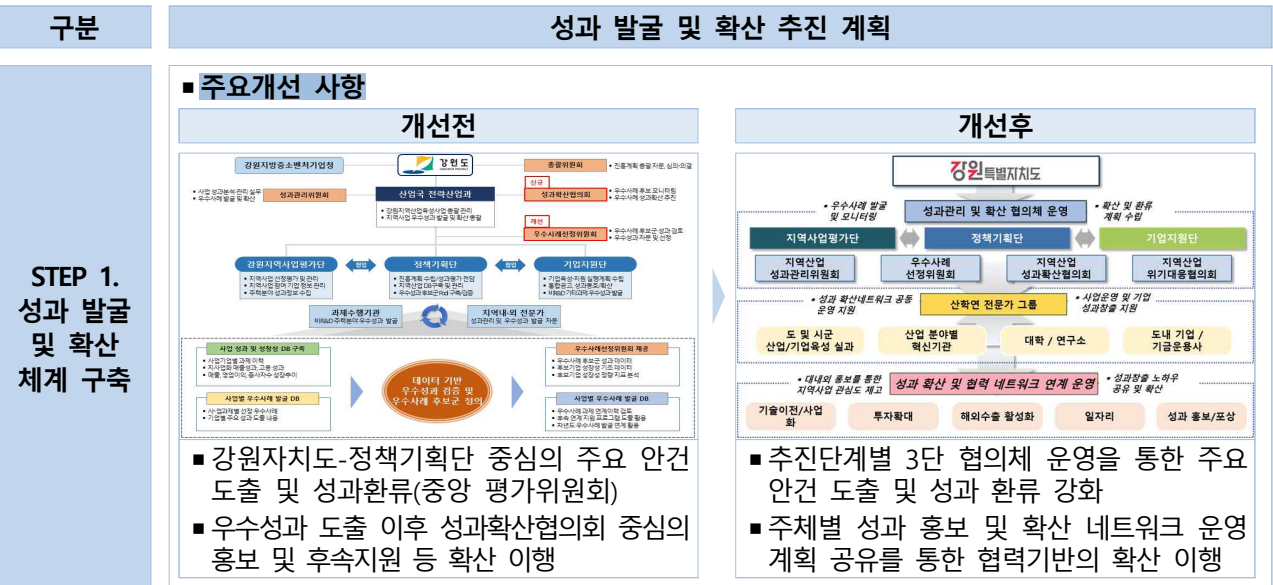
| 구분 | 성과 발굴 및 확산 추진 계획 |
|---|---|
| STEP 1. 성과 발굴 및 확산 체계 구축 | ■ 주요개선 사항 |

개선전

강원지방중소벤처기업청
강원도
총괄위원회
• 진흥계획 총괄 자문, 심의·의결
• 사업 성과분석·관리 실무
• 우수사례 발굴 및 확산
성과관리위원회
산업국 전략산업과
신규
성과확산협의회
• 우수사례 후보군 모니터링
• 우수사례 성과확산 추진
• 강원지역산업육성사업 총괄 관리
• 지역사업 우수성과 발굴 및 확산 총괄
개선
우수사례선정위원회
• 우수사례 후보군 성과 검토
• 우수성과 자문 및 선정
강원지역사업평가단
협업
정책기획단
협업
기업지원단
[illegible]
과제수행기관
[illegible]
지역내·외 전문가
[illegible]
사업 성과 및 성장성 DB 구축
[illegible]
데이터 기반
우수성과 선정 및
우수사례 후보군 정의
우수사례선정위원회 제공
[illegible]
사업별 우수사례 발굴 DB
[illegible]
사업별 우수사례 발굴 DB
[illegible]

■ 강원자치도-정책기획단 중심의 주요 안건 도출 및 성과환류(중앙 평가위원회)
■ 우수성과 도출 이후 성과확산협의회 중심의 홍보 및 후속지원 등 확산 이행

개선후

강원특별자치도
• 우수사례 발굴 및 모니터링
성과관리 및 확산 협의체 운영
• 확산 및 환류 계획 수립
지역사업평가단
정책기획단
기업지원단
지역사업 성과관리위원회
우수사례 선정위원회
지역산업 성과확산협의회
지역산업 위기대응협의회
• 성과 확산네트워크 공동 운영 지원
산학연 전문가 그룹
• 사업운영 및 기업 성과창출 지원
도 및 시군 산업/기업육성 실과
산업 분야별 혁신기관
대학 / 연구소
도내 기업 / 기금운용사
• 대내외 홍보를 통한 지역사업 관심도 제고
성과 확산 및 협력 네트워크 연계 운영
• 성과창출 노하우 공유 및 확산
기술이전/사업화
투자확대
해외수출 활성화
일자리
성과 홍보/포상

■ 추진단계별 3단 협의체 운영을 통한 주요 안건 도출 및 성과 환류 강화
■ 주체별 성과 홍보 및 확산 네트워크 운영 계획 공유를 통한 협력기반의 확산 이행